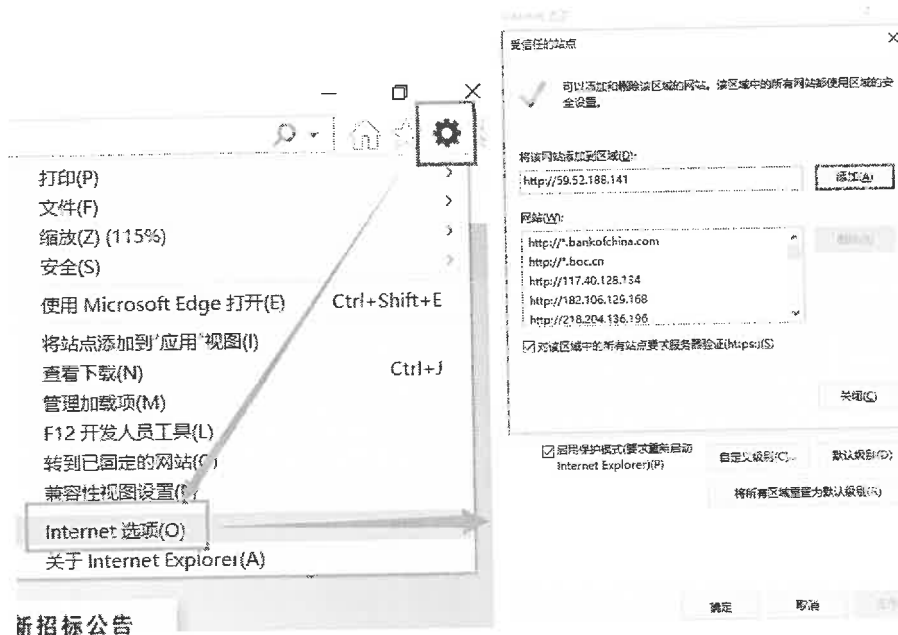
打印(P)
文件(F)
缩放(Z) (115%)
安全(S)
使用 Microsoft Edge 打开(E) Ctrl+Shift+E
将站点添加到"应用"视图(I)
查看下载(N) Ctrl+J
管理加载项(M)
F12 开发人员工具(L)
转到已固定的网站(G)
兼容性视图设置(B)
Internet 选项(O)
关于 Internet Explorer(A)

新招标公告

受信任的站点

可以添加和删除该区域的网站。该区域中的所有网站都使用区域的安全设置。

将该网站添加到区域(D):
http://59.52.186.141
添加(A)

网站(W):
http://*.bankofchina.com
http://*.boc.cn
http://117.40.128.134
http://182.106.129.168
http://218.204.136.196
删除(R)

对该区域中的所有站点要求服务器验证(https:)(S)

关闭(C)

启用保护模式(要求重新启动 Internet Explorer)(P)
自定义级别(C)...
默认级别(D)
将所有区域重置为默认级别(R)

确定
取消
应用